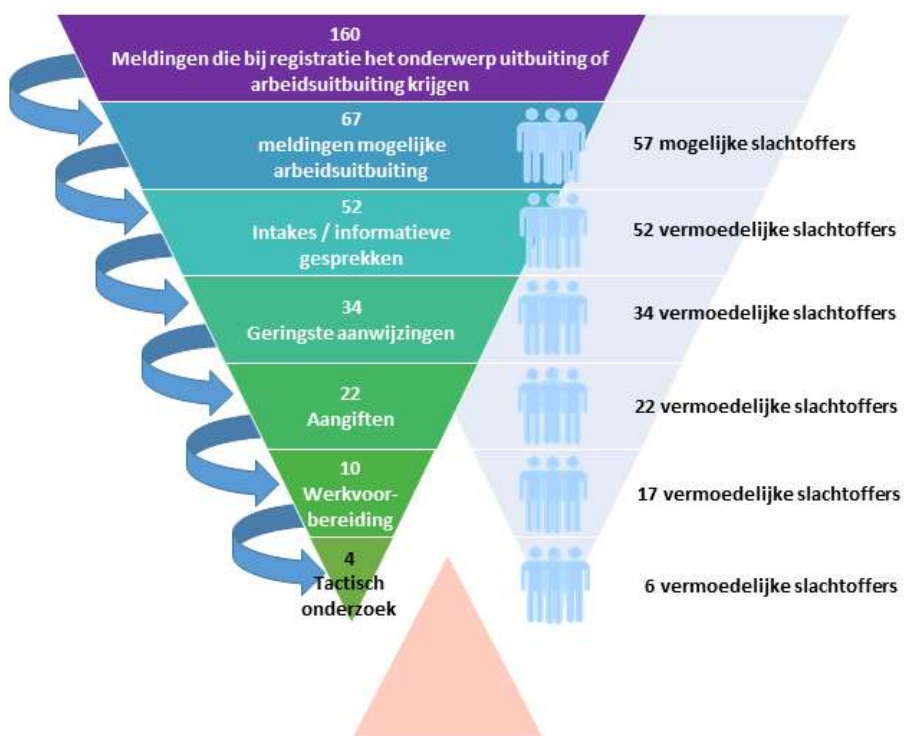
160
Meldingen die bij registratie het onderwerp uitbuiting of arbeidsuitbuiting krijgen

67
meldingen mogelijke arbeidsuitbuiting

57 mogelijke slachtoffers

52
Intakes / informatieve gesprekken

52 vermoedelijke slachtoffers

34
Geringste aanwijzingen

34 vermoedelijke slachtoffers

22
Aangiften

22 vermoedelijke slachtoffers

10
Werkvoorbereiding

17 vermoedelijke slachtoffers

4
Tactisch onderzoek

6 vermoedelijke slachtoffers